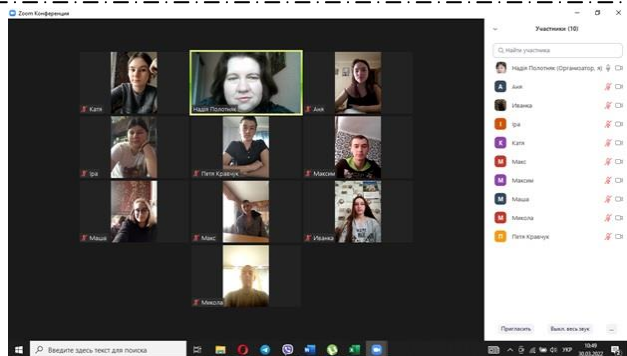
Zoom Конференция

Участники (10)

Найти участника

Надія Полотнюк (Организатор, я)
Аня
Иванка
Іра
Катя
Макс
Максим
Маша
Микола
Петя Кравчук

Катя
Надія Полотнюк
Аня
Іра
Петя Кравчук
Максим
Маша
Макс
Иванка
Микола

Пригласить
Выкл. весь звук
...

Введите здесь текст для поиска

10:49
30.03.2022
УКР